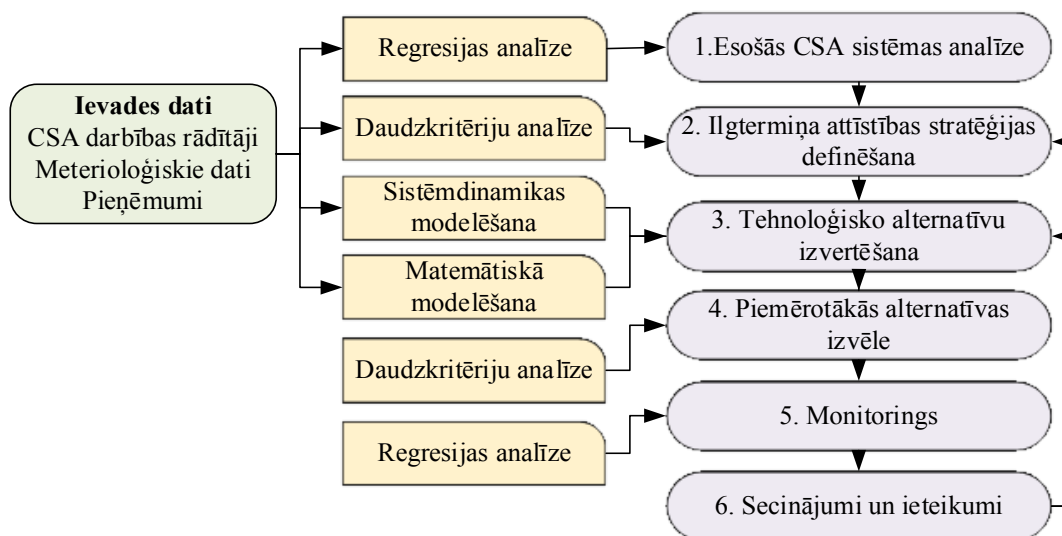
**Ievades dati**
CSA darbības rādītāji
Meterioloģiskie dati
Pieņēmumi

Regresijas analīze

Daudzkritēriju analīze

Sistēmdinamikas modelēšana

Matemātiskā modelēšana

Daudzkritēriju analīze

Regresijas analīze

1.Esošās CSA sistēmas analīze

2. Ilgtermiņa attīstības stratēģijas definēšana

3. Tehnoloģisko alternatīvu izvertēšana

4. Piemērotākās alternatīvas izvēle

5. Monitorings

6. Secinājumi un ieteikumi